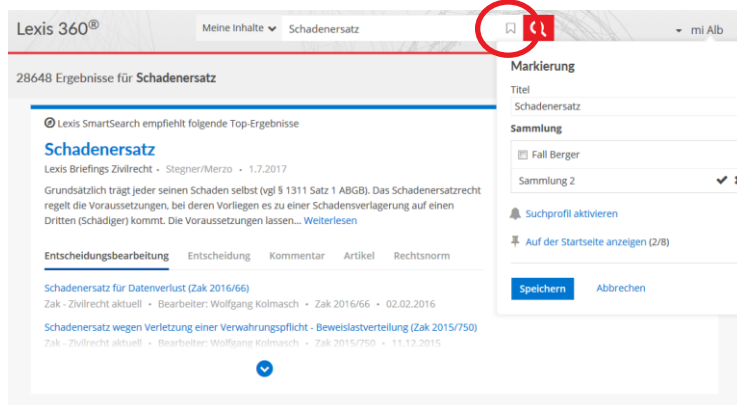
Lexis 360®

Meine Inhalte
Schadenersatz

mi Alb

28648 Ergebnisse für **Schadenersatz**

Lexis SmartSearch empfiehlt folgende Top-Ergebnisse

**Schadenersatz**

Lexis Briefings Zivilrecht · Stegner/Merzo · 1.7.2017

Grundsätzlich trägt jeder seinen Schaden selbst (vgl § 1311 Satz 1 ABGB). Das Schadenersatzrecht regelt die Voraussetzungen, bei deren Vorliegen es zu einer Schadensverlagerung auf einen Dritten (Schädiger) kommt. Die Voraussetzungen lassen... Weiterlesen

Entscheidungsbearbeitung Entscheidung Kommentar Artikel Rechtsnorm

Schadenersatz für Datenverlust (Zak 2016/66)
Zak - Zivilrecht aktuell · Bearbeiter: Wolfgang Kolmasch · Zak 2016/66 · 02.02.2016

Schadenersatz wegen Verletzung einer Verwahrungspflicht - Beweislastverteilung (Zak 2015/750)
Zak - Zivilrecht aktuell · Bearbeiter: Wolfgang Kolmasch · Zak 2015/750 · 11.12.2015

Markierung

Titel
Schadenersatz

Sammlung

Fall Berger

Sammlung 2

Suchprofil aktivieren

Auf der Startseite anzeigen (2/8)

Speichern
Abbrechen